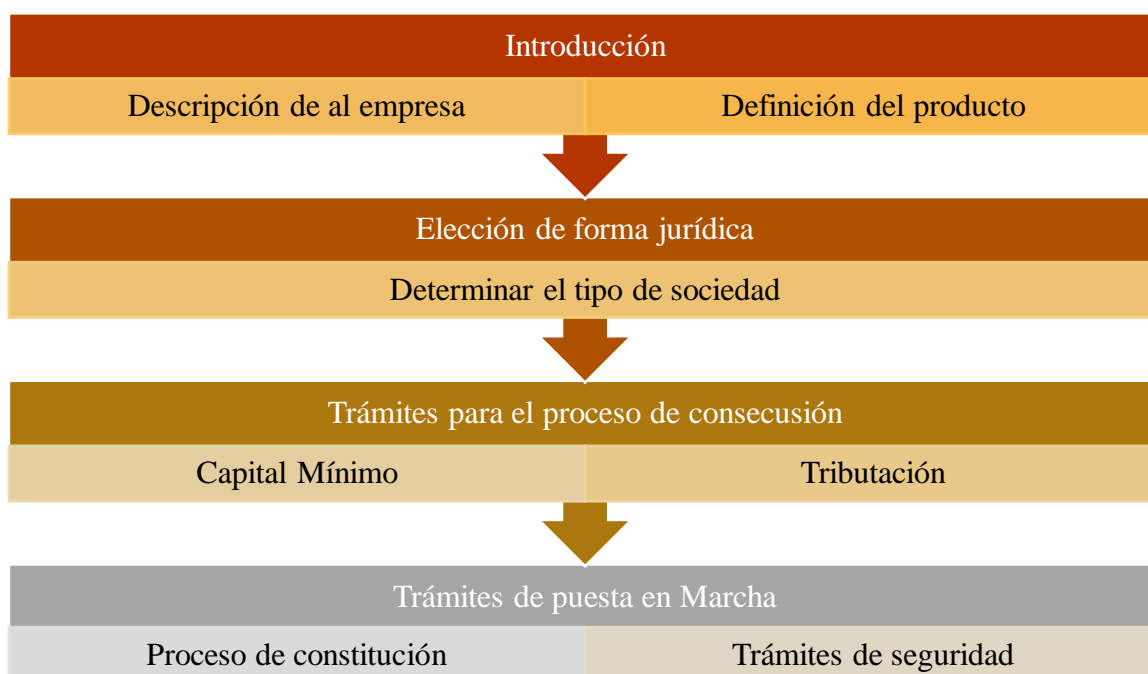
Introducción

Descripción de al empresa

Definición del producto

Elección de forma jurídica

Determinar el tipo de sociedad

Trámites para el proceso de consecusión

Capital Mínimo

Tributación

Trámites de puesta en Marcha

Proceso de constitución

Trámites de seguridad